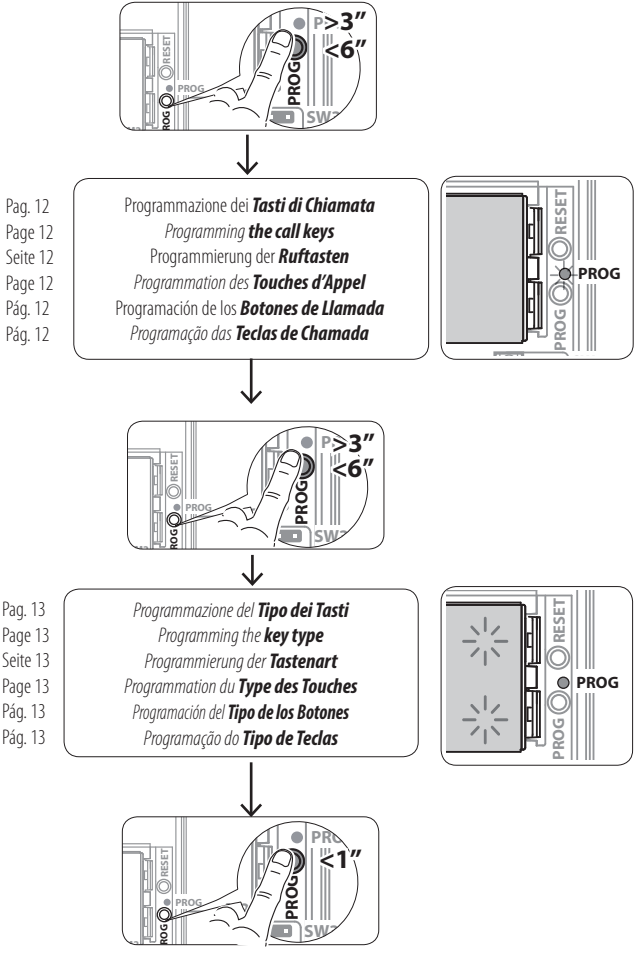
RESET
PROG
PROG
P
>3"
<6"
PROG
SW

Pag. 12
Page 12
Seite 12
Page 12
Pág. 12
Pág. 12

Programmazione dei ***Tasti di Chiamata***
*Programming **the call keys***
Programmierung der ***Ruftasten***
*Programmation des **Touches d'Appel***
Programación de los ***Botones de Llamada***
*Programação das **Teclas de Chamada***

RESET
PROG
PROG

RESET
PROG
PROG
P
>3"
<6"
PROG
SW

Pag. 13
Page 13
Seite 13
Page 13
Pág. 13
Pág. 13

*Programmazione del **Tipo dei Tasti***
*Programming the **key type***
*Programmierung der **Tastenart***
*Programmation du **Type des Touches***
*Programación del **Tipo de los Botones***
*Programação do **Tipo de Teclas***

RESET
PROG
PROG

RESET
PROG
PROG
PROG
<1"
SW